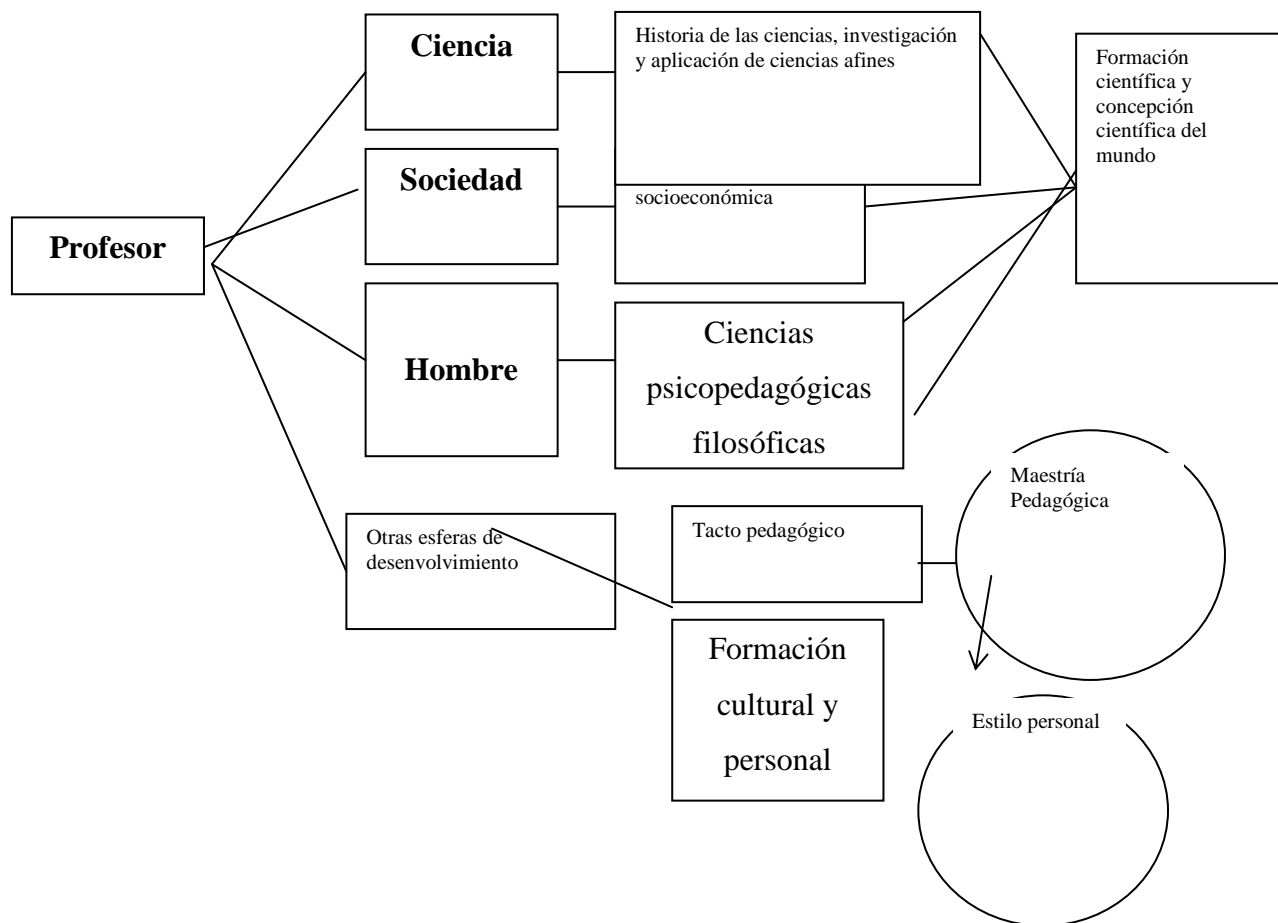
Profesor

Ciencia

Sociedad

Hombre

Otras esferas de desenvolvimiento

Historia de las ciencias, investigación y aplicación de ciencias afines

socioeconómica

Ciencias psicopedagógicas filosóficas

Tacto pedagógico

Formación cultural y personal

Formación científica y concepción científica del mundo

Maestría Pedagógica

Estilo personal